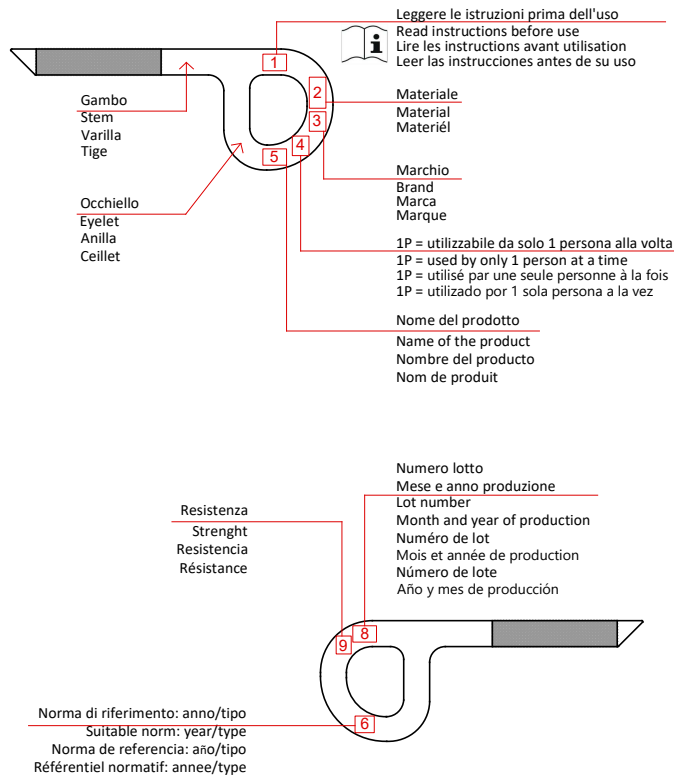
Leggere le istruzioni prima dell'uso
Read instructions before use
Lire les instructions avant utilisation
Leer las instrucciones antes de su uso

1

2

3

4

5

Gambo
Stem
Varilla
Tige

Materiale
Material
Materiél

Marchio
Brand
Marca
Marque

Occhiello
Eyelet
Anilla
Ceillet

1P = utilizzabile da solo 1 persona alla volta
1P = used by only 1 person at a time
1P = utilisé par une seule personne à la fois
1P = utilizado por 1 sola persona a la vez

Nome del prodotto
Name of the product
Nombre del producto
Nom de produit

Numero lotto
Mese e anno produzione
Lot number
Month and year of production
Numéro de lot
Mois et année de production
Número de lote
Año y mes de producción

Resistenza
Strenght
Resistencia
Résistance

9

8

6

Norma di riferimento: anno/tipo
Suitable norm: year/type
Norma de referencia: aňo/tipo
Référentiel normatif: annee/type